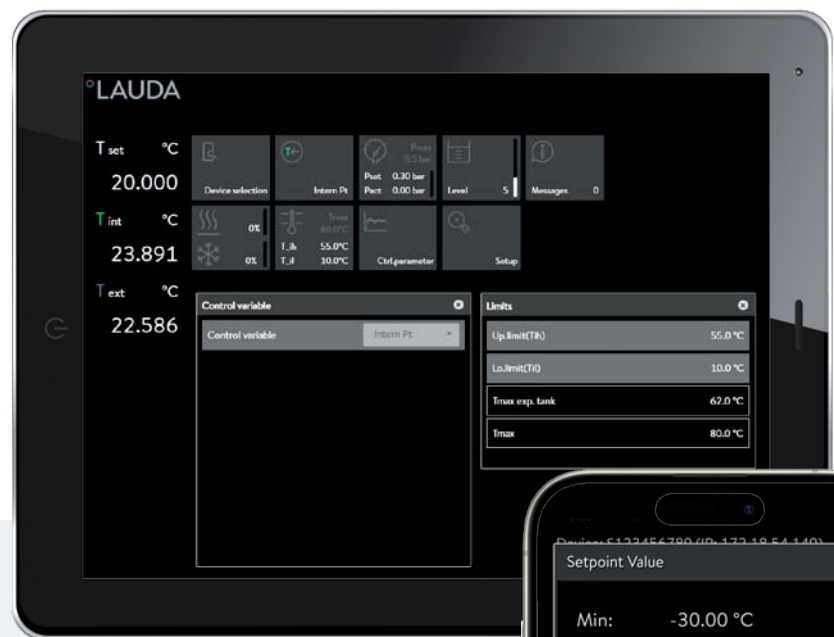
°LAUDA

T set °C
20.000

T int °C
23.891

T ext °C
22.586

Device selection

Intern Pt

Pmax 0.5 bar
Pset 0.30 bar
Pact 0.00 bar

Level 5

Messages 0

0%

0%

Tmax 80.0°C
T_ih 55.0°C
T_il 10.0°C

Ctrl.parameter

Setup

Control variable

Control variable Intern Pt

Limits

Up.limit(Tih) 55.0 °C

Lo.limit(Til) 10.0 °C

Tmax exp. tank 62.0 °C

Tmax 80.0 °C

Device: S123456789 (IP: 172.18.54.140)

Setpoint Value

Min: -30.00 °C